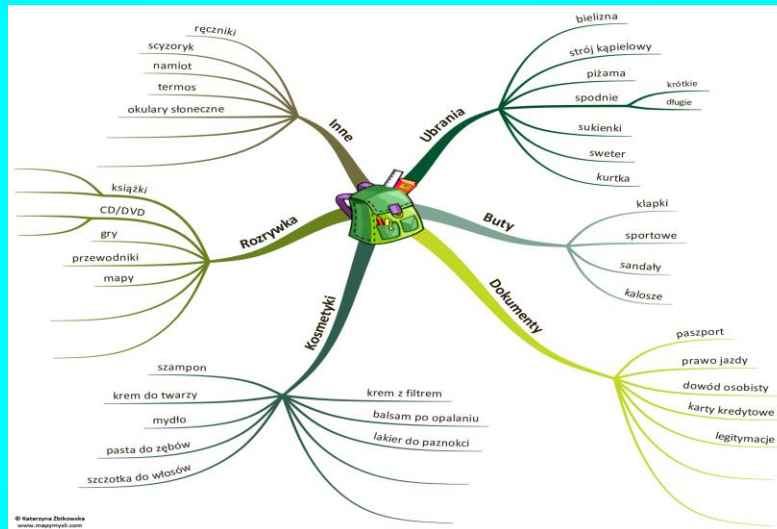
Inne
ręczniki
scyzoryk
namiot
termos
okulary słoneczne

Ubrania
bielizna
strój kąpielowy
piżama
spodnie
krótkie
długie
sukienki
sweter
kurtka

Rozrywka
książki
CD/DVD
gry
przewodniki
mapy

Buty
klapki
sportowe
sandały
kalosze

Dokumenty
paszport
prawo jazdy
dowód osobisty
karty kredytowe
legitymacje

Kosmetyki
szampon
krem do twarzy
mydło
pasta do zębów
szczotka do włosów
krem z filtrem
balsam po opalaniu
lakier do paznokci

© Katarzyna Zbikowska
www.mapymysli.com